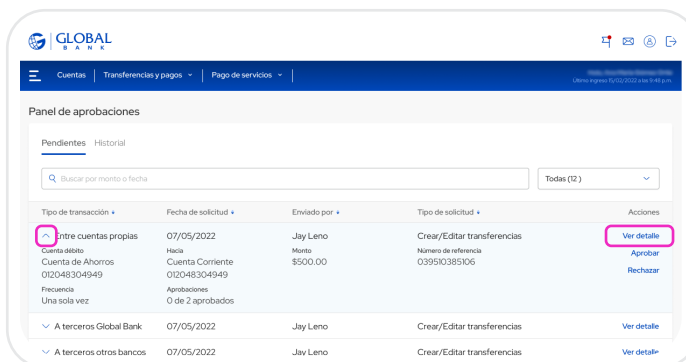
GLOBAL BANK

Cuentas | Transferencias y pagos | Pago de servicios

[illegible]
Último ingreso 15/02/2022 a las 9:48 p.m.

Panel de aprobaciones

Pendientes Historial

Buscar por monto o fecha

Todas (12)

| Tipo de transacción | Fecha de solicitud | Enviado por | Tipo de solicitud | Acciones |
|---|---|---|---|---|
| Entre cuentas propias | 07/05/2022 | Jay Leno | Crear/Editar transferencias | Ver detalle |
| Cuenta débito Cuenta de Ahorros 012048304949 | Hacia Cuenta Corriente 012048304949 | Monto $500.00 | Número de referencia 039510385106 | Aprobar |
| Frecuencia Una sola vez | Aprobaciones 0 de 2 aprobados | | | Rechazar |
| A terceros Global Bank | 07/05/2022 | Jay Leno | Crear/Editar transferencias | Ver detalle |
| A terceros otros bancos | 07/05/2022 | Jay Leno | Crear/Editar transferencias | Ver detalle |